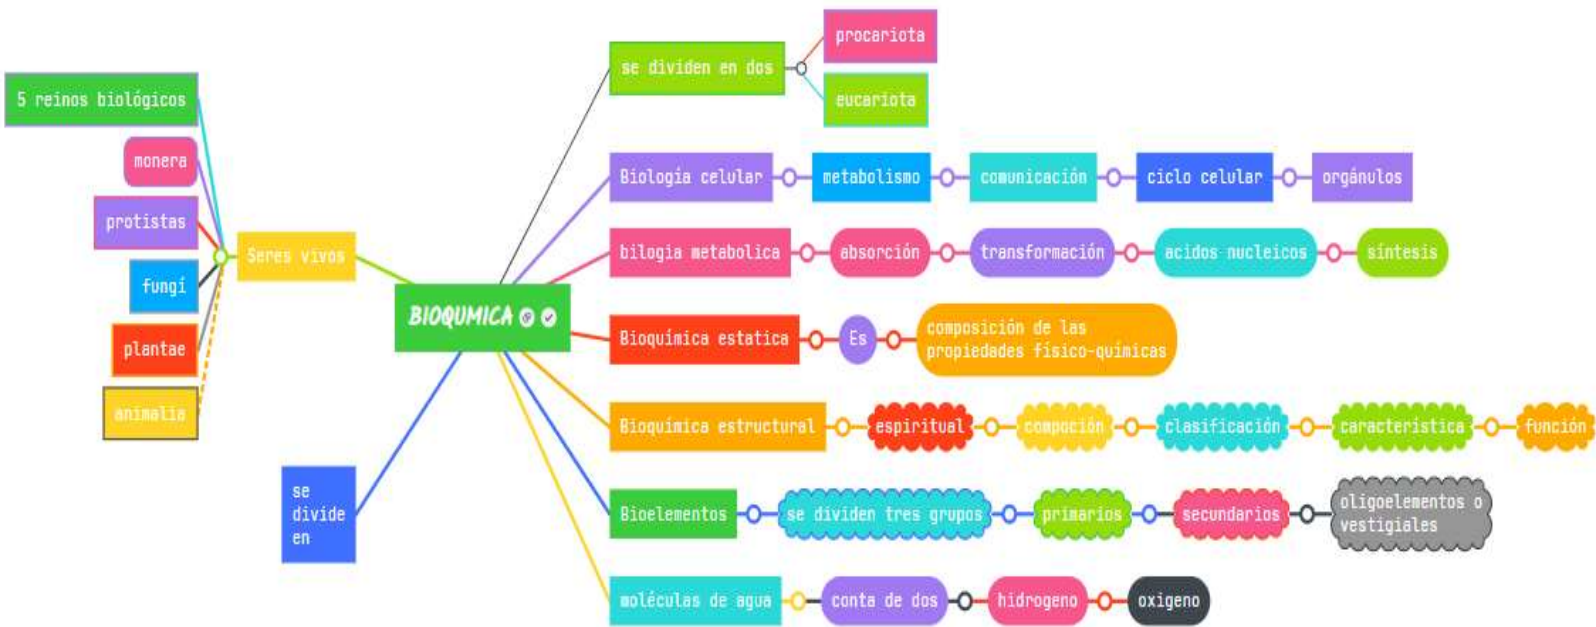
BIOQUMICA

se dividen en dos
procariota
eucariota

Biología celular
metabolismo
comunicación
ciclo celular
orgánulos

bilogia metabolica
absorción
transformación
acidos nucleicos
síntesis

Bioquímica estatica
Es
composición de las propiedades físico-químicas

Bioquimica estructural
espiritual
compoción
clasificación
caracteristica
función

Bioelementos
se dividen tres grupos
primarios
secundarios
oligoelementos o vestigiales

moléculas de agua
conta de dos
hidrogeno
oxigeno

Seres vivos
5 reinos biológicos
monera
protistas
fungi
plantae
animalia

se divide en